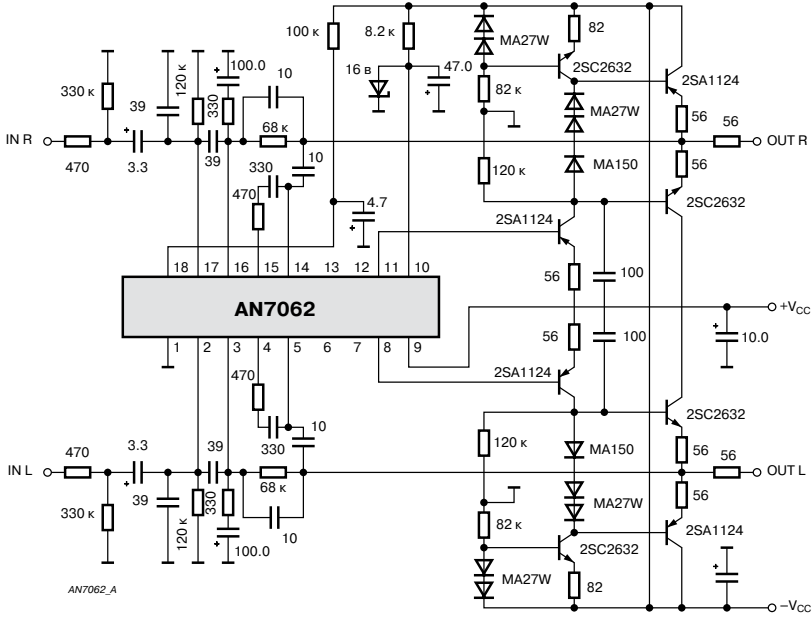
100 к
8.2 к
MA27W
82
16 в
47.0
2SC2632
2SA1124
82 к
330 к
120 к
100.0
10
MA27W
39
IN R
470
3.3
39
68 к
56
56
OUT R
330
10
MA150
56
470
120 к
4.7
2SC2632
2SA1124
18
17
16
15
14
13
12
11
10
56
100
AN7062
$+V_{CC}$
10.0
1
2
3
4
5
6
7
8
9
56
100
470
2SA1124
330
10
2SC2632
120 к
470
3.3
39
MA150
56
56
IN L
68 к
OUT L
39
330 к
120 к
330
10
MA27W
56
100.0
82 к
2SA1124
2SC2632
MA27W
82
AN7062_A
$-V_{CC}$